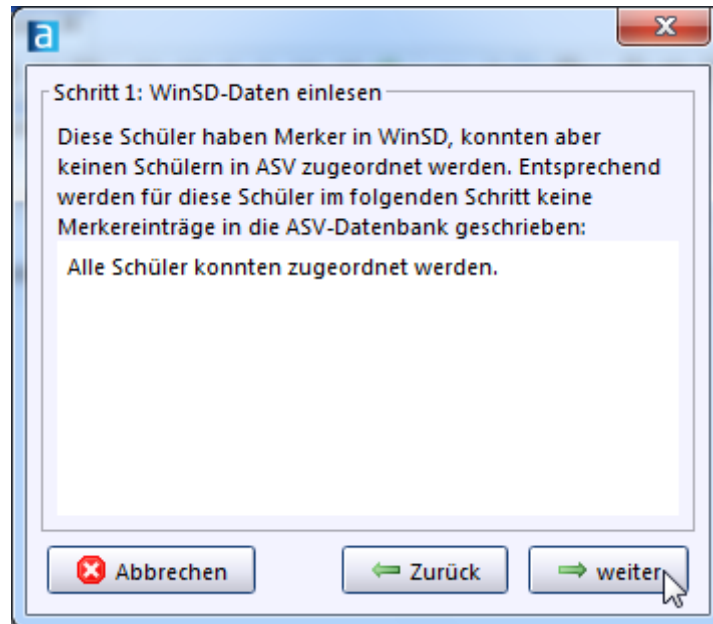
a

Schritt 1: WinSD-Daten einlesen

Diese Schüler haben Merker in WinSD, konnten aber keinen Schülern in ASV zugeordnet werden. Entsprechend werden für diese Schüler im folgenden Schritt keine Merkereinträge in die ASV-Datenbank geschrieben:

Alle Schüler konnten zugeordnet werden.

Abbrechen

Zurück

weiter